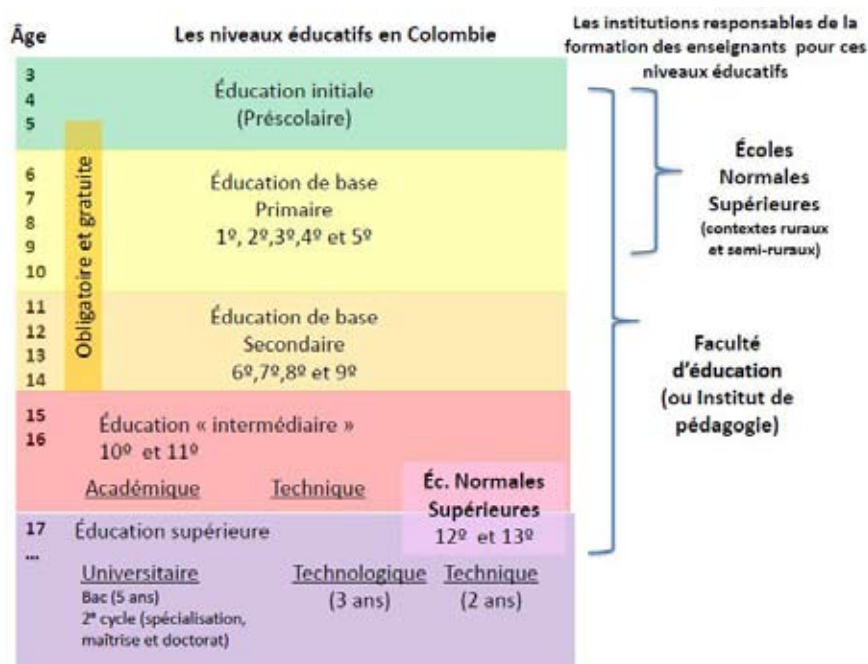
Âge

Les niveaux éducatifs en Colombie

Les institutions responsables de la formation des enseignants pour ces niveaux éducatifs

3
4
5

Éducation initiale
(Préscolaire)

Obligatoire et gratuite

6
7
8
9
10

Éducation de base
Primaire
1º, 2º,3º,4º et 5º

Écoles Normales Supérieures
(contextes ruraux et semi-ruraux)

11
12
13
14

Éducation de base
Secondaire
6º,7º,8º et 9º

Faculté d'éducation
(ou Institut de pédagogie)

15
16

Éducation « intermédiaire »
10º et 11º

Académique

Technique

Éc. Normales Supérieures
12º et 13º

17
...

Éducation supérieure

Universitaire
Bac (5 ans)
2e cycle (spécialisation, maîtrise et doctorat)

Technologique
(3 ans)

Technique
(2 ans)